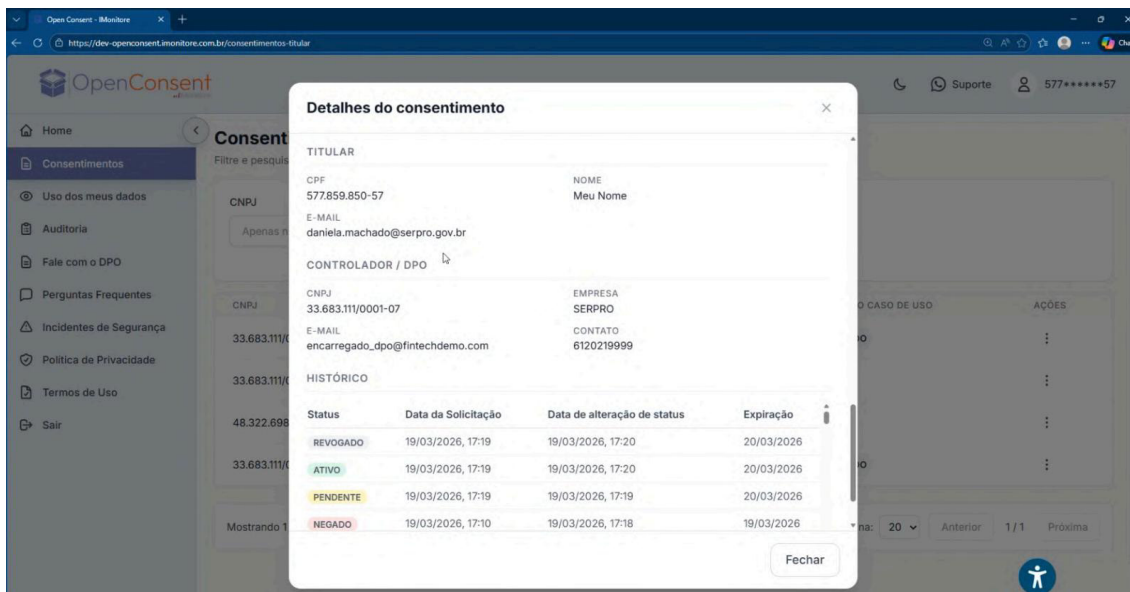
Open Consent - IMonitore

https://dev-openconsent.imonitore.com.br/consentimentos-titular

OpenConsent

Suporte

577******57

Home

Consentimentos

Uso dos meus dados

Auditoria

Fale com o DPO

Perguntas Frequentes

Incidentes de Segurança

Política de Privacidade

Termos de Uso

Sair

Consent

Filtre e pesquis

CNPJ

Apenas n

CNPJ

33.683.111/0

33.683.111/0

48.322.698

33.683.111/0

Mostrando 1

O CASO DE USO

AÇÕES

na: 20

Anterior

1/1

Próxima

Detalhes do consentimento

TITULAR

CPF
577.859.850-57

NOME
Meu Nome

E-MAIL
daniela.machado@serpro.gov.br

CONTROLADOR / DPO

CNPJ
33.683.111/0001-07

EMPRESA
SERPRO

E-MAIL
encarregado_dpo@fintechdemo.com

CONTATO
6120219999

HISTÓRICO

| Status | Data da Solicitação | Data de alteração de status | Expiração |
|---|---|---|---|
| REVOGADO | 19/03/2026, 17:19 | 19/03/2026, 17:20 | 20/03/2026 |
| ATIVO | 19/03/2026, 17:19 | 19/03/2026, 17:20 | 20/03/2026 |
| PENDENTE | 19/03/2026, 17:19 | 19/03/2026, 17:19 | 20/03/2026 |
| NEGADO | 19/03/2026, 17:10 | 19/03/2026, 17:18 | 19/03/2026 |

Fechar